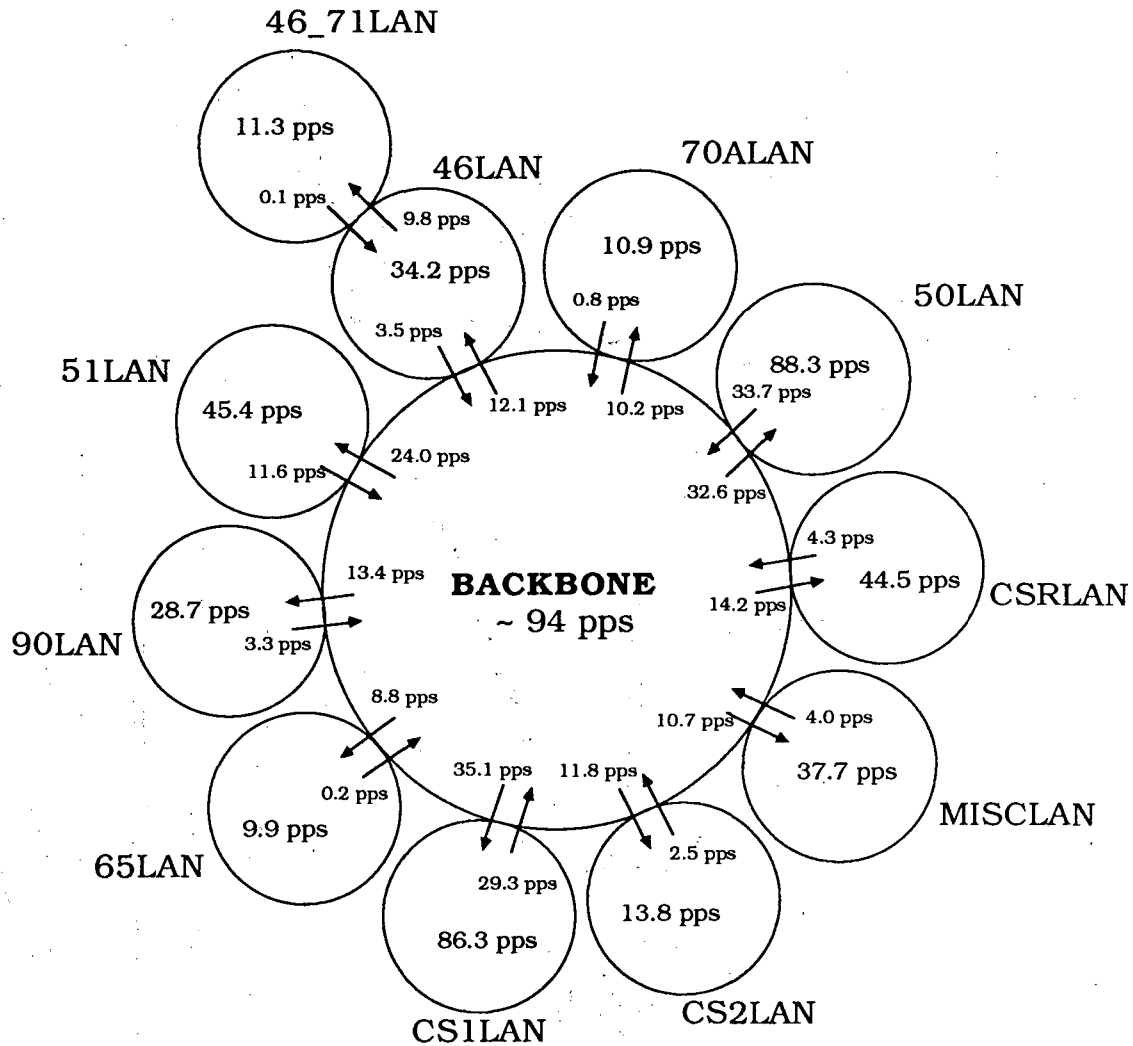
46_71LAN

11.3 pps

0.1 pps

9.8 pps

46LAN

34.2 pps

70ALAN

10.9 pps

0.8 pps

50LAN

88.3 pps

3.5 pps

12.1 pps

10.2 pps

33.7 pps

51LAN

45.4 pps

24.0 pps

11.6 pps

32.6 pps

4.3 pps

44.5 pps

CSRLAN

13.4 pps

BACKBONE
~ 94 pps

14.2 pps

28.7 pps

3.3 pps

90LAN

8.8 pps

10.7 pps

4.0 pps

37.7 pps

MISCLAN

0.2 pps

35.1 pps

11.8 pps

9.9 pps

2.5 pps

65LAN

29.3 pps

13.8 pps

86.3 pps

CS1LAN

CS2LAN